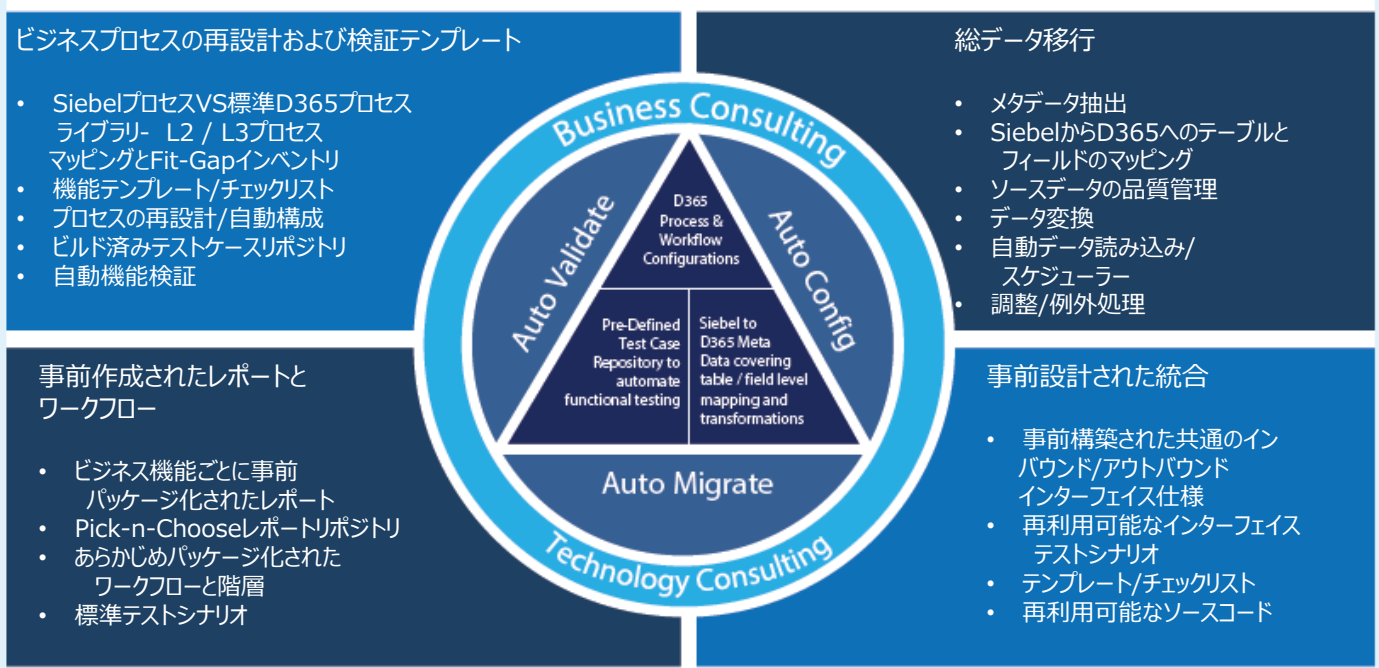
ビジネスプロセスの再設計および検証テンプレート

• SiebelプロセスVS標準D365プロセス ライブラリー L2 / L3プロセス マッピングとFit-Gapインベントリ
• 機能テンプレート/チェックリスト
• プロセスの再設計/自動構成
• ビルド済みテストケースリポジトリ
• 自動機能検証

総データ移行

• メタデータ抽出
• SiebelからD365へのテーブルと フィールドのマッピング
• ソースデータの品質管理
• データ変換
• 自動データ読み込み/ スケジューラー
• 調整/例外処理

Business Consulting

Auto Validate

D365 Process & Workflow Configurations

Auto Config

Pre-Defined Test Case Repository to automate functional testing

Siebel to D365 Meta Data covering table / field level mapping and transformations

Auto Migrate

Technology Consulting

事前作成されたレポートと ワークフロー

• ビジネス機能ごとに事前 パッケージ化されたレポート
• Pick-n-Chooseレポートリポジトリ
• あらかじめパッケージ化された ワークフローと階層
• 標準テストシナリオ

事前設計された統合

• 事前構築された共通のイン バウンド/アウトバウンド インターフェイス仕様
• 再利用可能なインターフェイス テストシナリオ
• テンプレート/チェックリスト
• 再利用可能なソースコード